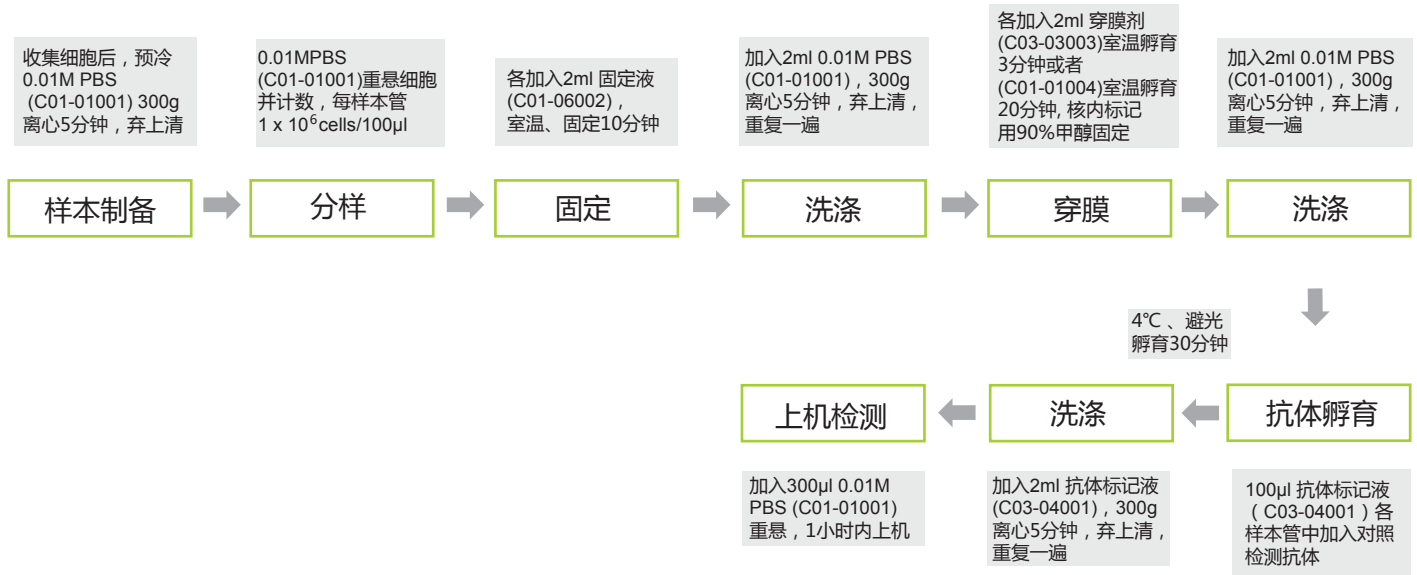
收集细胞后，预冷0.01M PBS (C01-01001) 300g 离心5分钟，弃上清

0.01MPBS (C01-01001)重悬细胞并计数，每样本管 1 x $10^6$cells/100μl

各加入2ml 固定液 (C01-06002)，室温、固定10分钟

加入2ml 0.01M PBS (C01-01001)，300g 离心5分钟，弃上清，重复一遍

各加入2ml 穿膜剂 (C03-03003)室温孵育3分钟或者 (C01-01004)室温孵育20分钟, 核内标记用90%甲醇固定

加入2ml 0.01M PBS (C01-01001)，300g 离心5分钟，弃上清，重复一遍

样本制备

分样

固定

洗涤

穿膜

洗涤

4℃ 、避光孵育30分钟

抗体孵育

洗涤

上机检测

100μl 抗体标记液（C03-04001）各样本管中加入对照检测抗体

加入2ml 抗体标记液（C03-04001），300g 离心5分钟，弃上清，重复一遍

加入300μl 0.01M PBS (C01-01001) 重悬，1小时内上机